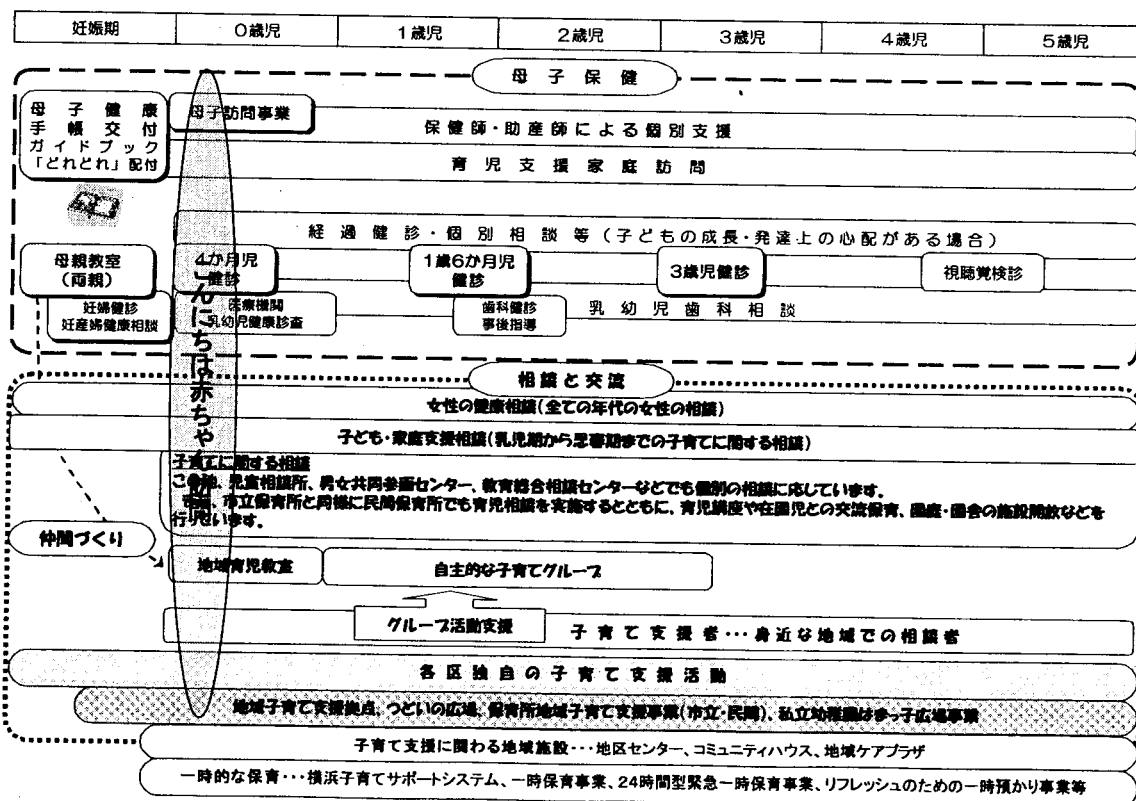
| 妊娠期 | 0歳児 | 1歳児 | 2歳児 | 3歳児 | 4歳児 | 5歳児 |
|---|---|---|---|---|---|---|

母子保健

母子健康手帳交付
ガイドブック「どれどれ」配付

母子訪問事業

保健師・助産師による個別支援

育児支援家庭訪問

経過健診・個別相談等（子どもの成長・発達上の心配がある場合）

母親教室（両親）

4か月児健診

1歳6か月児健診

3歳児健診

視聴覚検診

妊婦健診
妊産婦健康相談

医療機関
乳幼児健康診査

歯科健診
事後指導

乳幼児歯科相談

こんにちは赤ちゃん

相談と交流

女性の健康相談（全ての年代の女性の相談）

子ども・家庭支援相談（乳児期から思春期までの子育てに関する相談）

子育てに関する相談
この他、児童相談所、男女共同参画センター、教育総合相談センターなどでも個別の相談に応じています。
また、市立保育所と同様に民間保育所でも育児相談を実施するとともに、育児講座や在園児との交流保育、園庭・園舎の施設開放などを行っています。

仲間づくり

地域育児教室

自主的な子育てグループ

グループ活動支援

子育て支援者…身近な地域での相談者

各区独自の子育て支援活動

地域子育て支援拠点、つどいの広場、保育所地域子育て支援事業（市立・民間）、私立幼稚園はまっ子広場事業

子育て支援に関わる地域施設…地区センター、コミュニティハウス、地域ケアプラザ

一時的な保育…横浜子育てサポートシステム、一時保育事業、24時間型緊急一時保育事業、リフレッシュのための一時預かり事業等